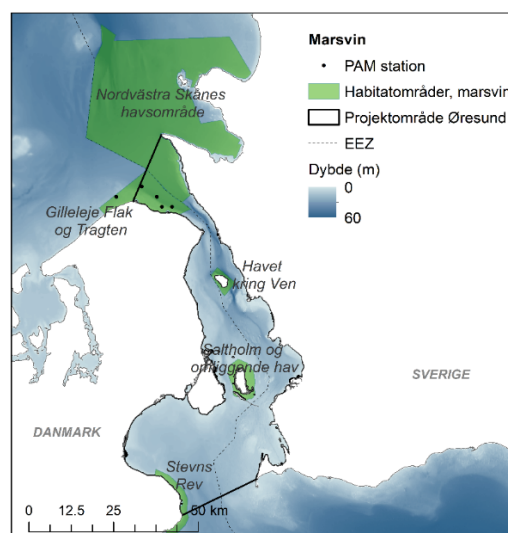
Marsvin
PAM station
Habitatområder, marsvin
Projektområde Øresund
EEZ
Dybde (m)
0
60

Nordvästra Skånes havsområde
Gilleleje Flak og Tragten
Havet kring Ven
Saltholm og omliggende hav
SVERIGE
DANMARK
Stevns Rev
0 12.5 25 50 km